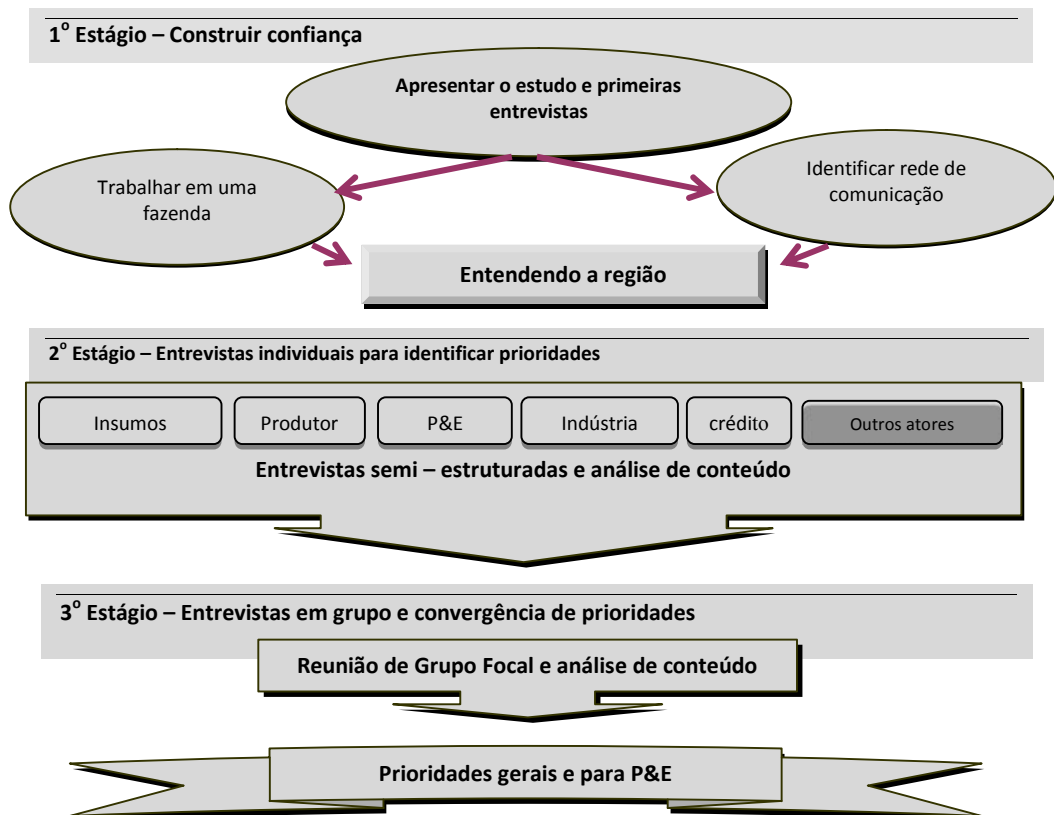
1º Estágio – Construir confiança

Apresentar o estudo e primeiras entrevistas

Trabalhar em uma fazenda

Identificar rede de comunicação

Entendendo a região

2º Estágio – Entrevistas individuais para identificar prioridades

Insumos

Produtor

P&E

Indústria

crédito

Outros atores

Entrevistas semi – estruturadas e análise de conteúdo

3º Estágio – Entrevistas em grupo e convergência de prioridades

Reunião de Grupo Focal e análise de conteúdo

Prioridades gerais e para P&E